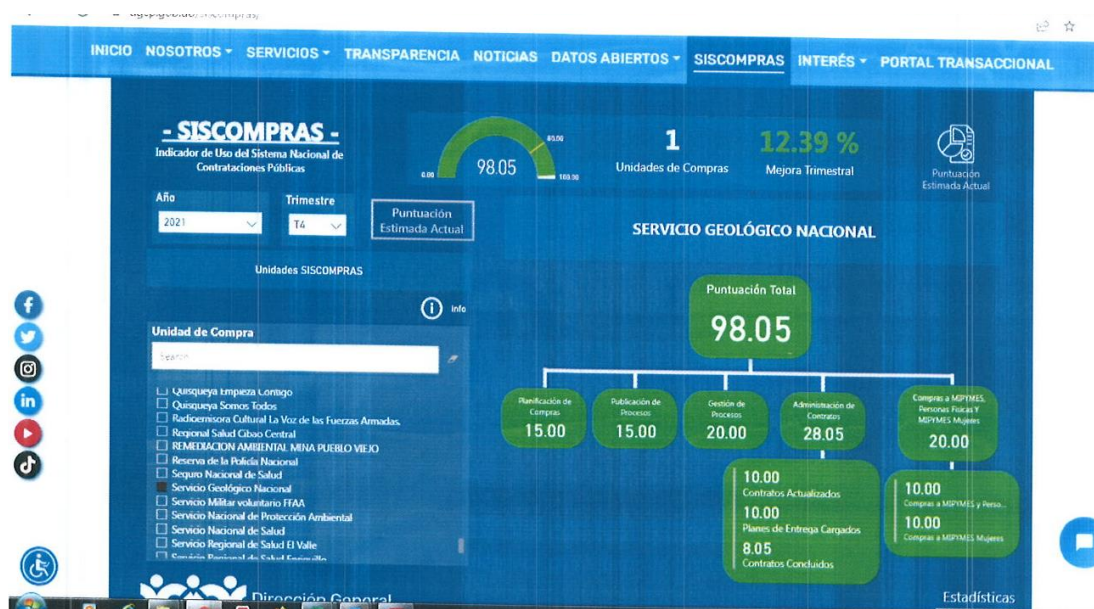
INICIO NOSOTROS SERVICIOS TRANSPARENCIA NOTICIAS DATOS ABIERTOS SISCOMPRAS INTERÉS PORTAL TRANSACCIONAL

- SISCOMPRAS -
Indicador de Uso del Sistema Nacional de Contrataciones Públicas

0.00 80.00 100.00
98.05

1
Unidades de Compras

12.39 %
Mejora Trimestral

Puntuación Estimada Actual

Año
2021

Trimestre
T4

Puntuación Estimada Actual

SERVICIO GEOLÓGICO NACIONAL

Unidades SISCOMPRAS

Info

Unidad de Compra

Search

Quisqueya Empieza Contigo
Quisqueya Somos Todos
Radioemisora Cultural La Voz de las Fuerzas Armadas
Regional Salud Cibao Central
REMEDIACION AMBIENTAL MINA PUEBLO VIEJO
Reserva de la Policía Nacional
Seguro Nacional de Salud
Servicio Geológico Nacional
Servicio Militar voluntario FFAA
Servicio Nacional de Protección Ambiental
Servicio Nacional de Salud
Servicio Regional de Salud El Valle
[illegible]

Puntuación Total
98.05

Planificación de Compras
15.00

Publicación de Procesos
15.00

Gestión de Procesos
20.00

Administración de Contratos
28.05

Compras a MIPYMES, Personas Físicas Y MIPYMES Mujeres
20.00

10.00
Contratos Actualizados
10.00
Planes de Entrega Cargados
8.05
Contratos Concluidos

10.00
Compras a MIPYMES y Perso...
10.00
Compras a MIPYMES Mujeres

Dirección General

Estadísticas